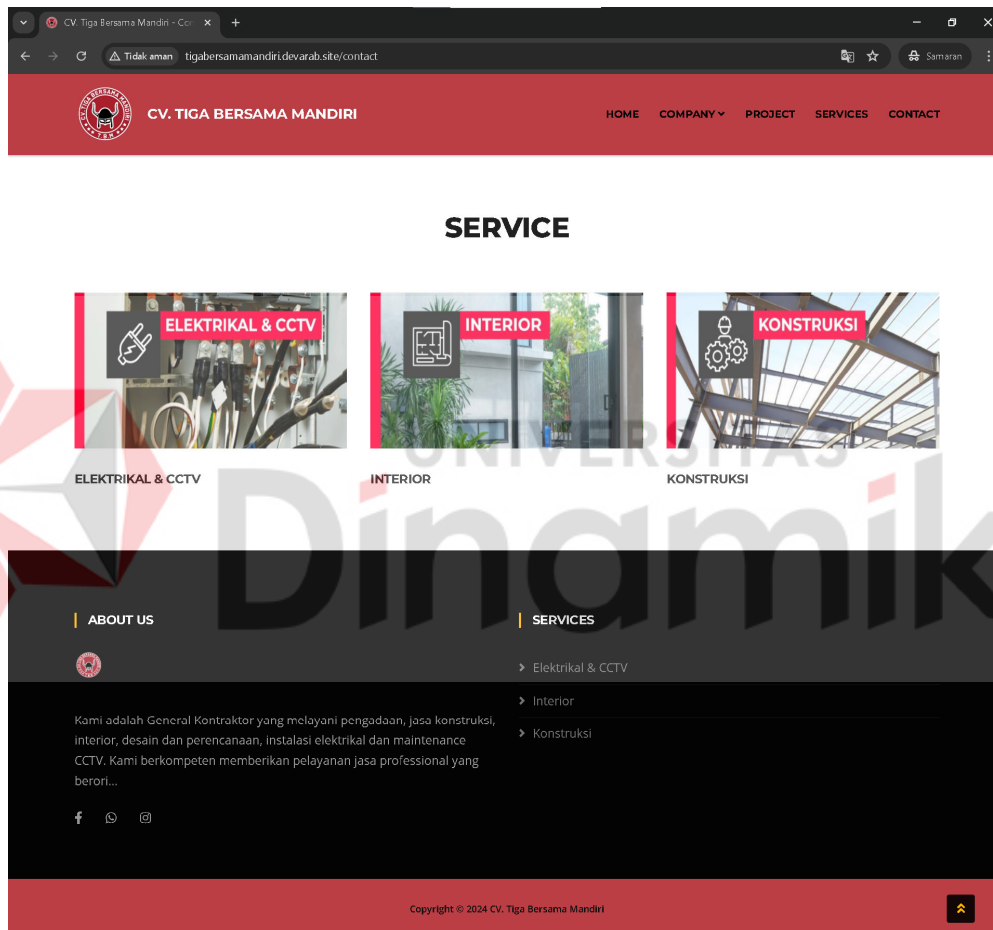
CV. Tiga Bersama Mandiri - Co

Tidak aman tigabersamamandiri.devarab.site/contact

Samaran

CV. TIGA BERSAMA MANDIRI

HOME COMPANY PROJECT SERVICES CONTACT

SERVICE

ELEKTRIKAL & CCTV

INTERIOR

KONSTRUKSI

ELEKTRIKAL & CCTV

INTERIOR

KONSTRUKSI

UNIVERSITAS

Dinamik

ABOUT US

Kami adalah General Kontraktor yang melayani pengadaan, jasa konstruksi, interior, desain dan perencanaan, instalasi elektrikal dan maintenance CCTV. Kami berkompeten memberikan pelayanan jasa professional yang berori...

SERVICES

Elektrikal & CCTV

Interior

Konstruksi

Copyright © 2024 CV. Tiga Bersama Mandiri